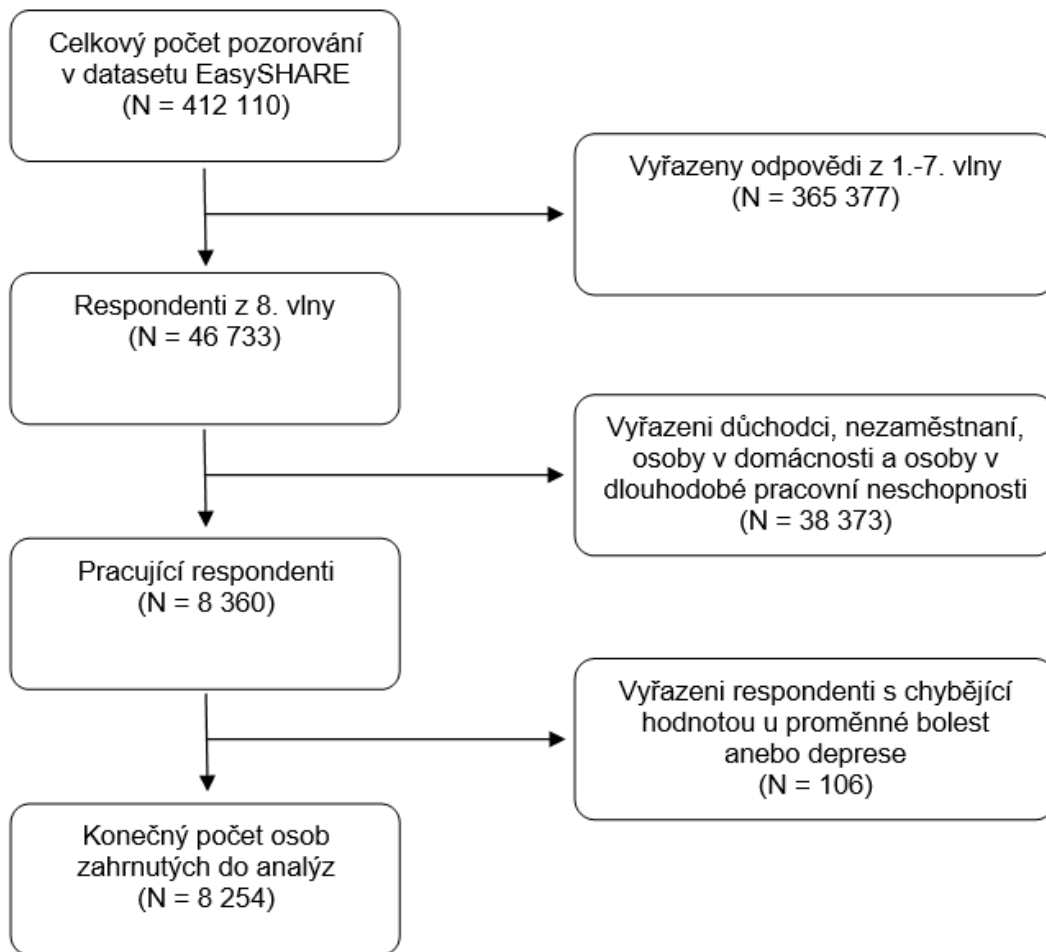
Celkový počet pozorování v datasetu EasySHARE
(N = 412 110)

Vyřazeny odpovědi z 1.-7. vlny
(N = 365 377)

Respondenti z 8. vlny
(N = 46 733)

Vyřazeni důchodci, nezaměstnaní, osoby v domácnosti a osoby v dlouhodobé pracovní neschopnosti
(N = 38 373)

Pracující respondenti
(N = 8 360)

Vyřazeni respondenti s chybějící hodnotou u proměnné bolest anebo deprese
(N = 106)

Konečný počet osob zahrnutých do analýz
(N = 8 254)